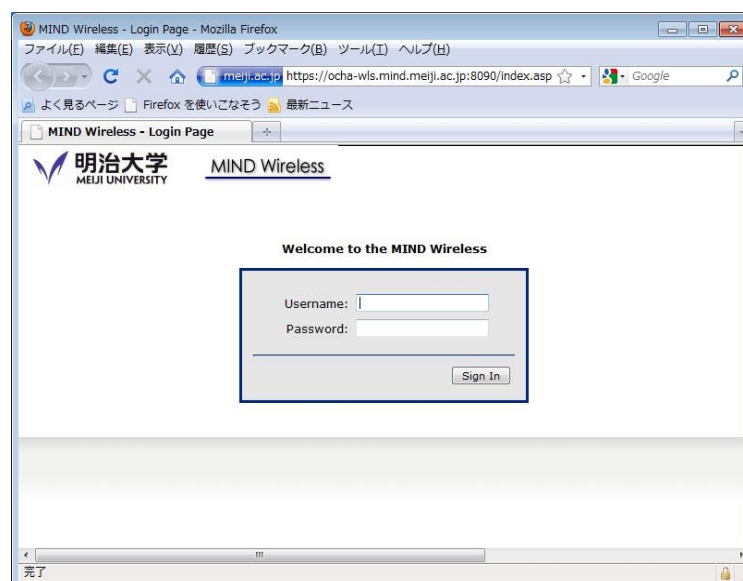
MIND Wireless - Login Page - Mozilla Firefox

ファイル(F) 編集(E) 表示(V) 履歴(S) ブックマーク(B) ツール(T) ヘルプ(H)

meiji.ac.jp https://ocha-wls.mind.meiji.ac.jp:8090/index.asp

Google

よく見るページ Firefox を使いこなそう 最新ニュース

MIND Wireless - Login Page

明治大学 MEIJI UNIVERSITY

MIND Wireless

Welcome to the MIND Wireless

Username:

Password:

Sign In

完了